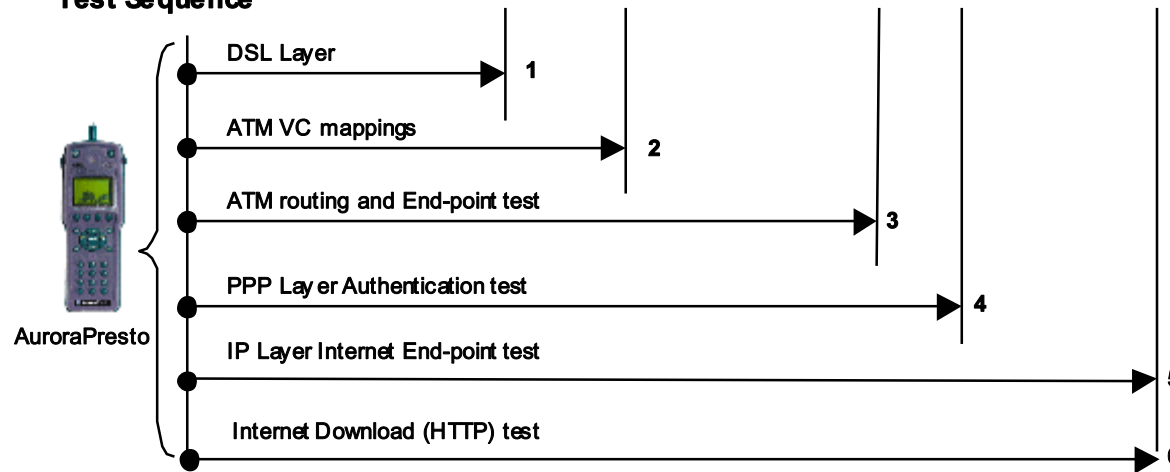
Test Sequence

AuroraPresto

DSL Layer

1

ATM VC mappings

2

ATM routing and End-point test

3

PPP Lay er Authentication test

4

IP Layer Internet End-point test

5

Internet Download (HTTP) test

6